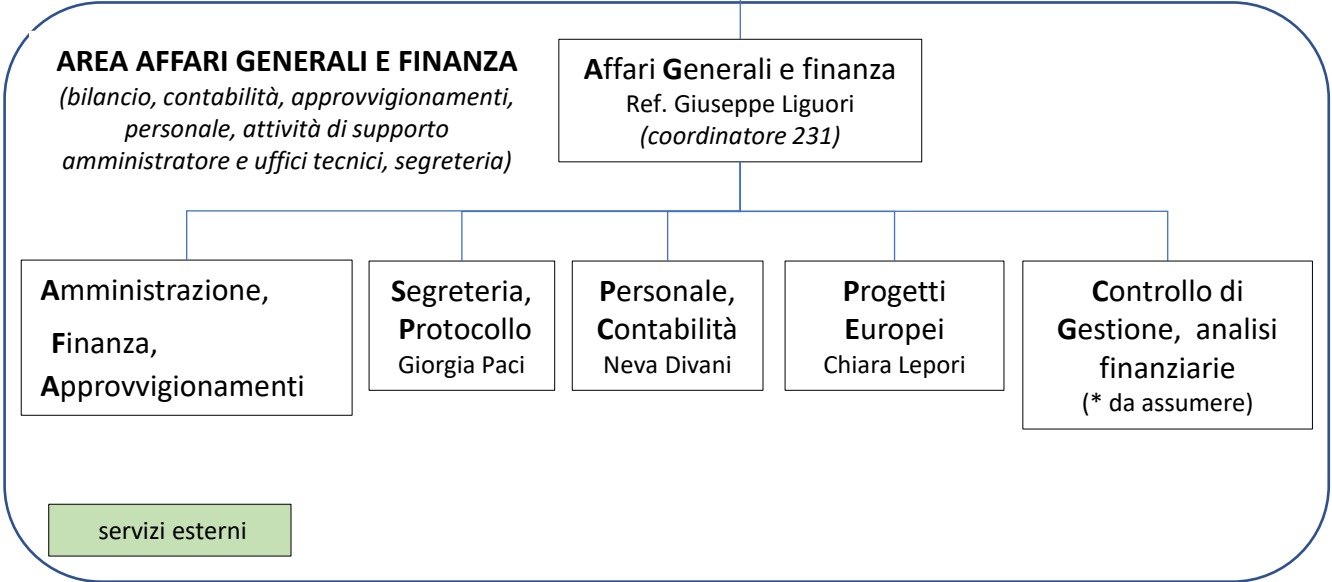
AREA AFFARI GENERALI E FINANZA
(bilancio, contabilità, approvvigionamenti, personale, attività di supporto amministratore e uffici tecnici, segreteria)

Affari Generali e finanza
Ref. Giuseppe Liguori
(coordinatore 231)

Amministrazione,
Finanza,
Approvvigionamenti

Segreteria,
Protocollo
Giorgia Paci

Personale,
Contabilità
Neva Divani

Progetti
Europei
Chiara Lepori

Controllo di
Gestione, analisi finanziarie
(* da assumere)

servizi esterni